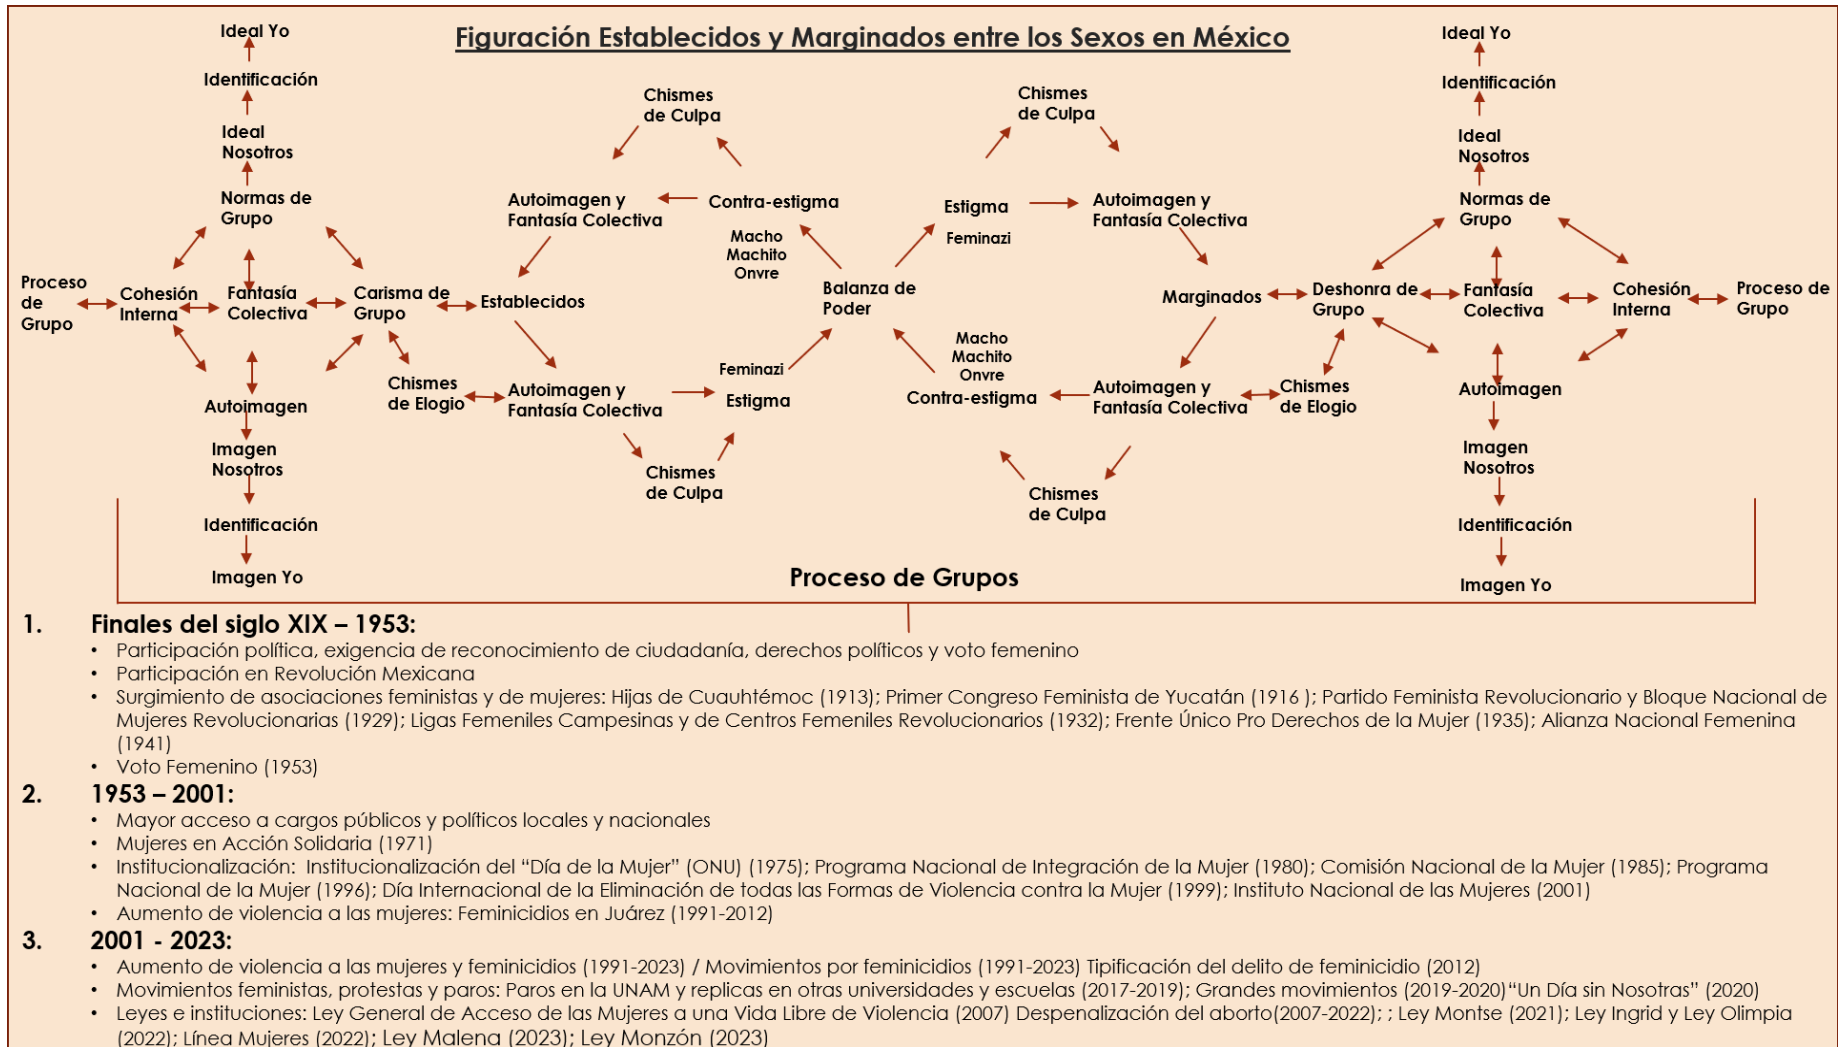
Figuración Establecidos y Marginados entre los Sexos en México

Ideal Yo
Identificación
Ideal Nosotros
Normas de Grupo
Proceso de Grupo
Cohesión Interna
Fantasía Colectiva
Carisma de Grupo
Establecidos
Autoimagen
Imagen Nosotros
Identificación
Imagen Yo
Chismes de Elogio

Chismes de Culpa
Autoimagen y Fantasía Colectiva
Contra-estigma
Macho Machito Onvre
Autoimagen y Fantasía Colectiva
Feminazi
Estigma
Chismes de Culpa

Balanza de Poder

Chismes de Culpa
Estigma
Feminazi
Autoimagen y Fantasía Colectiva
Marginados
Macho Machito Onvre
Contra-estigma
Autoimagen y Fantasía Colectiva
Chismes de Culpa
Chismes de Elogio

Ideal Yo
Identificación
Ideal Nosotros
Normas de Grupo
Deshonra de Grupo
Fantasía Colectiva
Cohesión Interna
Proceso de Grupo
Autoimagen
Imagen Nosotros
Identificación
Imagen Yo

Proceso de Grupos

1. Finales del siglo XIX – 1953:
• Participación política, exigencia de reconocimiento de ciudadanía, derechos políticos y voto femenino
• Participación en Revolución Mexicana
• Surgimiento de asociaciones feministas y de mujeres: Hijas de Cuauhtémoc (1913); Primer Congreso Feminista de Yucatán (1916 ); Partido Feminista Revolucionario y Bloque Nacional de Mujeres Revolucionarias (1929); Ligas Femeniles Campesinas y de Centros Femeniles Revolucionarios (1932); Frente Único Pro Derechos de la Mujer (1935); Alianza Nacional Femenina (1941)
• Voto Femenino (1953)
2. 1953 – 2001:
• Mayor acceso a cargos públicos y políticos locales y nacionales
• Mujeres en Acción Solidaria (1971)
• Institucionalización: Institucionalización del “Día de la Mujer” (ONU) (1975); Programa Nacional de Integración de la Mujer (1980); Comisión Nacional de la Mujer (1985); Programa Nacional de la Mujer (1996); Día Internacional de la Eliminación de todas las Formas de Violencia contra la Mujer (1999); Instituto Nacional de las Mujeres (2001)
• Aumento de violencia a las mujeres: Feminicidios en Juárez (1991-2012)
3. 2001 - 2023:
• Aumento de violencia a las mujeres y feminicidios (1991-2023) / Movimientos por feminicidios (1991-2023) Tipificación del delito de feminicidio (2012)
• Movimientos feministas, protestas y paros: Paros en la UNAM y replicas en otras universidades y escuelas (2017-2019); Grandes movimientos (2019-2020)“Un Día sin Nosotras” (2020)
• Leyes e instituciones: Ley General de Acceso de las Mujeres a una Vida Libre de Violencia (2007) Despenalización del aborto(2007-2022); ; Ley Montse (2021); Ley Ingrid y Ley Olimpia (2022); Línea Mujeres (2022); Ley Malena (2023); Ley Monzón (2023)